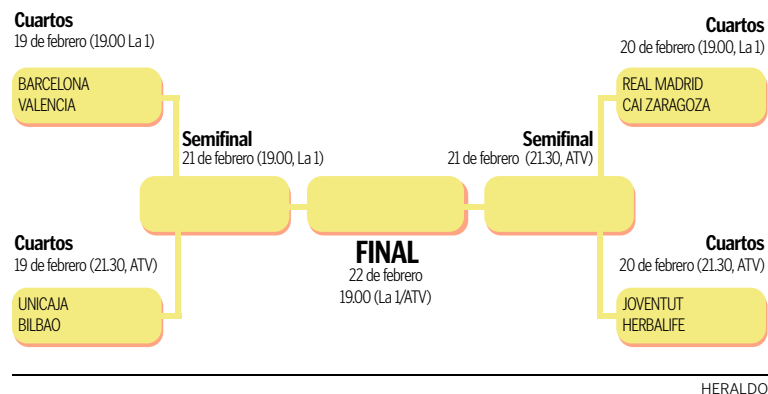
Cuartos
19 de febrero (19.00 La 1)

BARCELONA
VALENCIA

Cuartos
20 de febrero (19.00, La 1)

REAL MADRID
CAI ZARAGOZA

Semifinal
21 de febrero (19.00, La 1)

Semifinal
21 de febrero (21.30, ATV)

FINAL
22 de febrero
19.00 (La 1/ATV)

Cuartos
19 de febrero (21.30, ATV)

UNICAJA
BILBAO

Cuartos
20 de febrero (21.30, ATV)

JOVENTUT
HERBALIFE

HERALDO